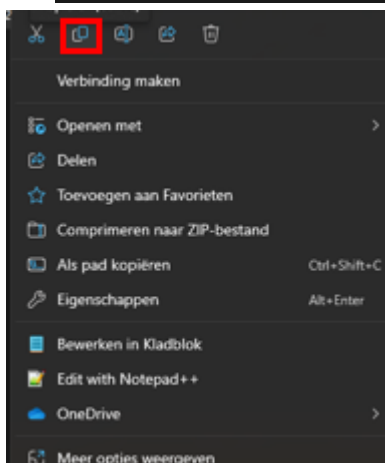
Verbinding maken

Openen met

Delen

Toevoegen aan Favorieten

Comprimeren naar ZIP-bestand

Als pad kopiëren Ctrl+Shift+C

Eigenschappen Alt+Enter

Bewerken in Kladblok

Edit with Notepad++

OneDrive

Meer opties weergeven